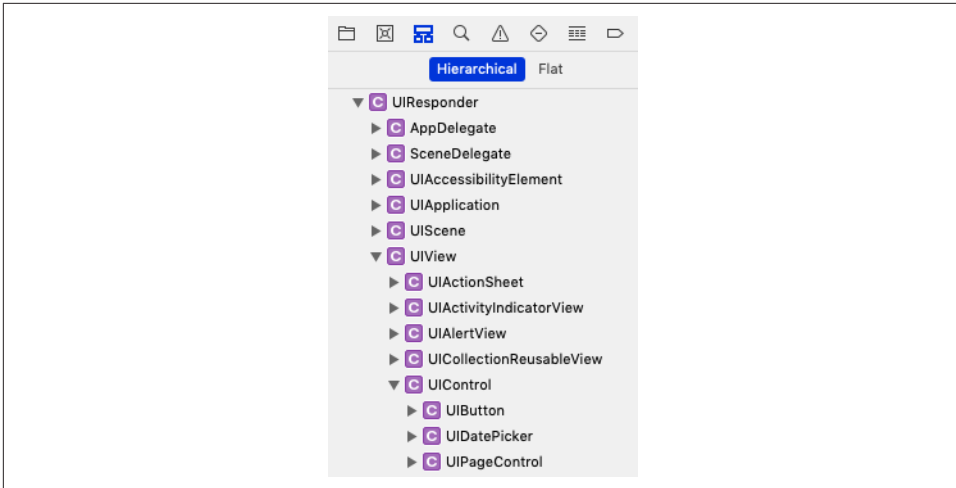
Hierarchical Flat

C UIResponder
C AppDelegate
C SceneDelegate
C UIAccessibilityElement
C UIApplication
C UIScene
C UIView
C UIActionSheet
C UIActivityIndicatorView
C UIAlertView
C UICollectionReusableView
C UIControl
C UIButton
C UIDatePicker
C UIPageControl